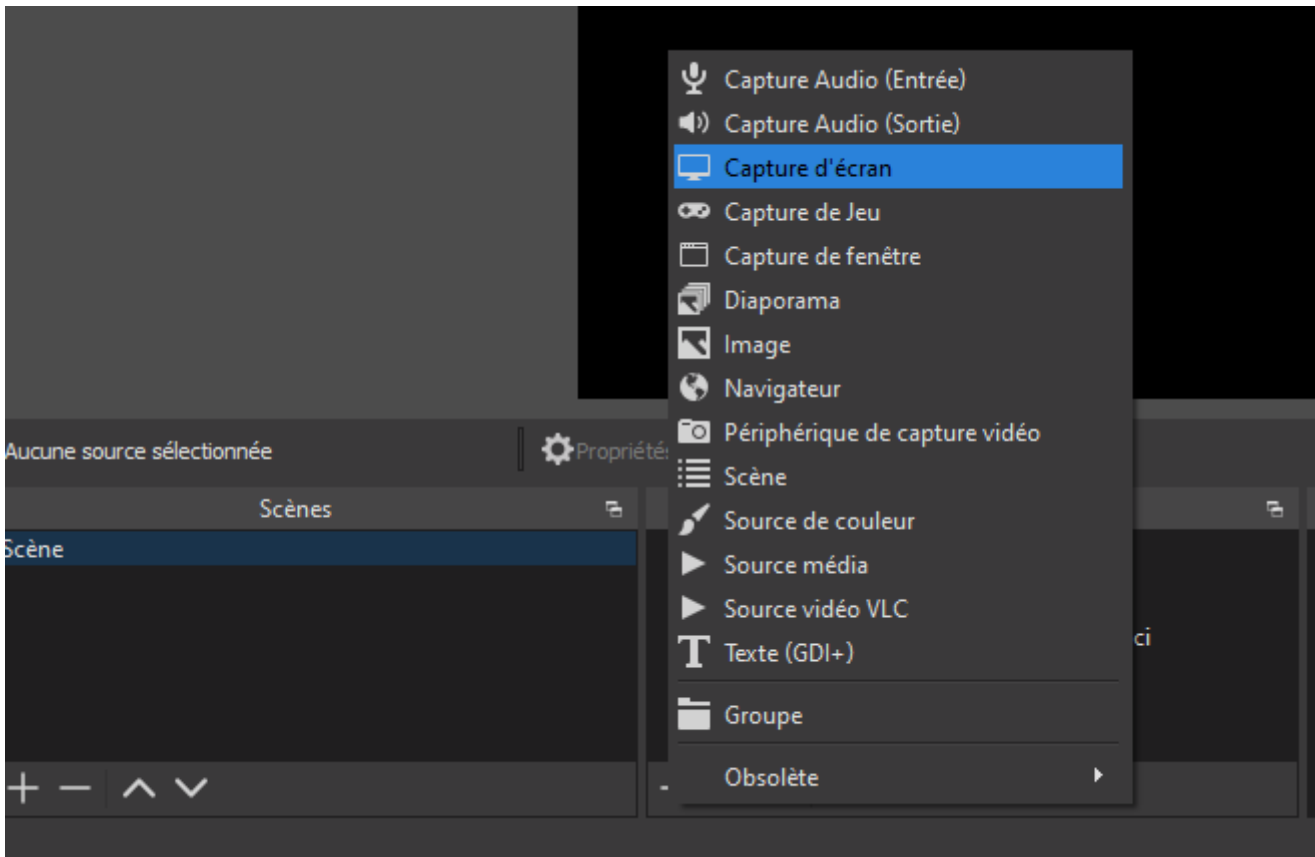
Capture Audio (Entrée)
Capture Audio (Sortie)
Capture d'écran
Capture de Jeu
Capture de fenêtre
Diaporama
Image
Navigateur
Périphérique de capture vidéo
Scène
Source de couleur
Source média
Source vidéo VLC
Texte (GDI+)
Groupe
Obsolète

Aucune source sélectionnée
Propriétés
Scènes
Scène
ci
+ − ∧ ∨
-